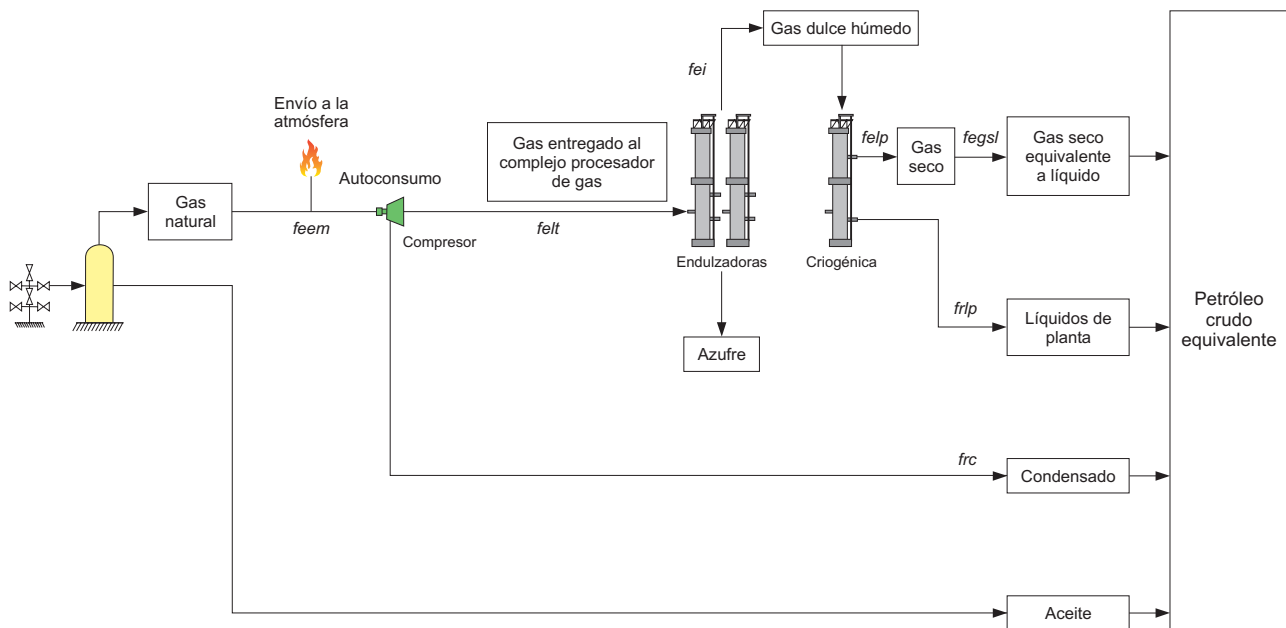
Gas dulce húmedo

fei

Envío a la atmósfera

Gas entregado al complejo procesador de gas

felp

Gas seco

fegsl

Gas seco equivalente a líquido

Autoconsumo

Gas natural

feem

Compresor

felt

Endulzadoras

Criogénica

frlp

Líquidos de planta

Petróleo crudo equivalente

Azufre

frc

Condensado

Aceite